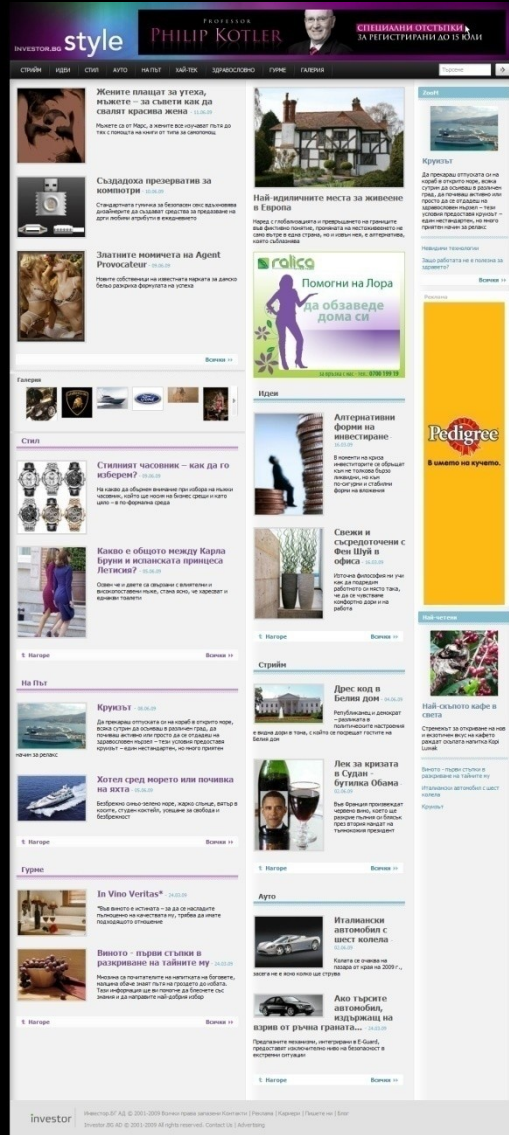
INVESTOR.BG style

PROFESSOR PHILIP KOTLER СПЕЦИАЛНИ ОТСТЪПКИ ЗА РЕГИСТРИРАНИ ДО 15 ЮЛИ

СТРИЙМ ИДЕИ СТИЛ АУТО НА ПЪТ ХАЙ-ТЕК ЗДРАВОСЛОВНО ГУРМЕ ГАЛЕРИЯ

Жените плащат за утеха, мъжете – за съвети как да свалят красива жена

Мъжете са от Марс, а жените все изучават пътя до тях с помощта на книги от типа за самопомощ

Създадоха презерватив за компютри

Стандартната учтивост за безопасен секс вдъхновява дизайнерите да създават средства за предпазване на други любими атрибути в ежедневието

Златните момичета на Agent Provocateur

Новите собственици на известната марка за дамско бельо разкриха формулата на успеха

Всички »

Галерия

Стил

Стилният часовник – как да го изберем?

На какво да обърнем внимание при избора на ръчен часовник, който ще носим на бизнес срещи и като цяло – в по-формална среда

Какво е общото между Карла Бруни и испанската принцеса Летисия?

Освен че и двете са омъжени с влиятелни и високопоставени мъже, стана ясно, че харесват и еднакви тоалети

Нагоре Всички »

На Път

Круизът

Да прекараш отпуската си на кораб в открито море, всяка сутрин да осъмваш в различен град, да почиваш активно или просто да се отдадеш на здравословен мързел – тези условия предоставя круизът – един нестандартен, но много приятен начин за релакс

Хотел сред морето или почивка на яхта

Безбрежно синьо-зелено море, кадър слънце, вятър в косите, студен коктейл, усещане за свобода и безбрежност

Нагоре Всички »

Гурме

In Vino Veritas*

*Във виното е истината – за да се насладите пълноценно на качествата му, трябва да имате подходящото отношение

Виното – първи стъпки в разкриване на тайните му

Мнозина са почитателите на напитката на боговете, малцина обаче знаят пътя на гроздето до чашата. Тази информация ще ви помогне да блеснете със знания и да направите най-добрия избор

Нагоре Всички »

Най-идиличните места за живеене в Европа

Наред с глобализацията и премахването на границите във фактическо понятие, промяната на местоживеенето не само вътре в една страна, но и извън нея, е алтернатива, която съблазнява

ralica
Помогни на Лора
да обзаведе дома си
0700 119 19

Идеи

Алтернативни форми на инвестиране

В момента на криза инвеститорите се обръщат към не толкова бързо ликвидни, но към по-сигурни и стабилни форми на вложения

Свежи и съсредоточени с Фен Шуй в офиса

Източна философия ни учи как да подредим работното си място така, че да се чувстваме комфортно днес и на работа

Нагоре Всички »

Стрийм

Дрес код в Белия дом

Републиканци и демократи – разликата в политическите настроения в модата днес в тоалета, с който се посрещат гостите на Белия дом

Лек за кризата в Судан – бутилка Обама

Във Франция произвеждат червено вино, което ще разкрие пълния си букет при втория мандат на тъмнокожия президент

Нагоре Всички »

Ауто

Италиански автомобили с шест колела

Колата се очаква на пазара от края на 2009 г., засега не е ясно колко ще струва

Ако търсите автомобил, издържащ на взрив от ръчна граната...

Предлагаме механизми, интегрирани в E-Guard, предоставят изключително ниво на безопасност в екстремни ситуации

Нагоре Всички »

Zoom

Круизът

Да прекараш отпуската си на кораб в открито море, всяка сутрин да осъмваш в различен град, да почиваш активно или просто да се отдадеш на здравословен мързел – тези условия предоставя круизът – един нестандартен, но много приятен начин за релакс

Невидими психолози

Защо работата не е полезна за здравето?

Всички »

Реклама

Pedigree
В името на кучето.

Най-четени

Най-скъпото кафе в света

Стремежът за откриване на нов и екзотичен вкус на кафето раждат скъпата напитка Кopi Luwak

Виното – първи стъпки в разкриване на тайните му

Италиански автомобили с шест колела

Круизът

investor

Инвестор.БГ АД © 2001-2009 Всички права запазени Контакти | Реклама | Кариери | Пишете ни | Блог
Investor.BG AD © 2001-2009 All rights reserved. Contact Us | Advertising